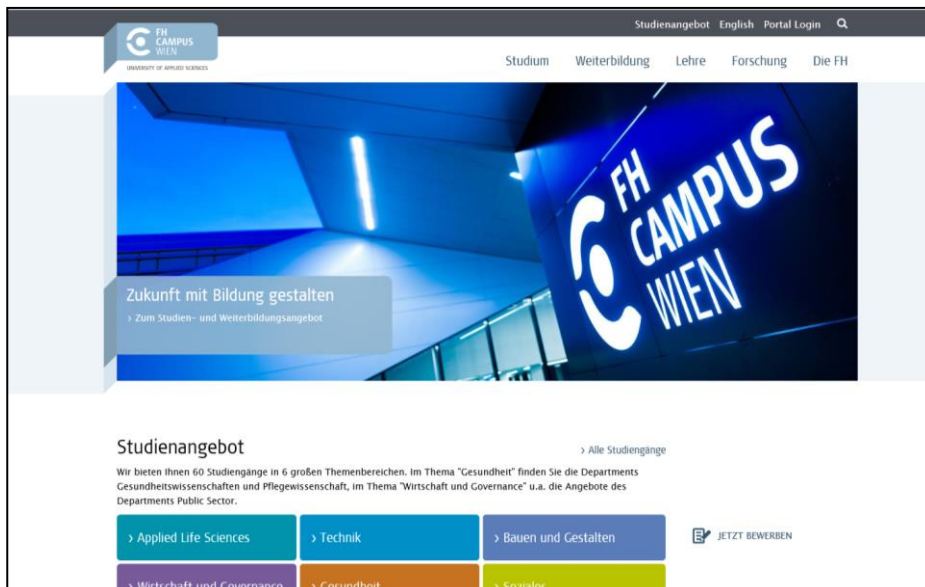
Studienangebot English Portal Login

FH CAMPUS WIEN
UNIVERSITY OF APPLIED SCIENCES

Studium Weiterbildung Lehre Forschung Die FH

FH CAMPUS WIEN

Zukunft mit Bildung gestalten
› Zum Studien- und Weiterbildungsangebot

Studienangebot

› Alle Studiengänge

Wir bieten Ihnen 60 Studiengänge in 6 großen Themenbereichen. Im Thema "Gesundheit" finden Sie die Departments Gesundheitswissenschaften und Pflegewissenschaft, im Thema "Wirtschaft und Governance" u.a. die Angebote des Departments Public Sector.

› Applied Life Sciences
› Technik
› Bauen und Gestalten

JETZT BEWERBEN

› Wirtschaft und Governance
› Gesundheit
› Soziales